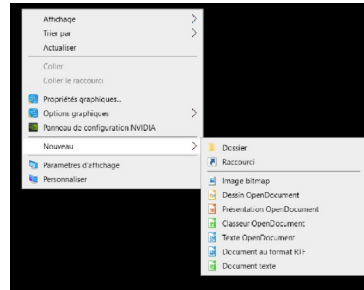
Affichage
Trier par
Actualiser
Coller
Coller le raccourci
Propriétés graphiques...
Options graphiques
Panneau de configuration NVIDIA
Nouveau
Paramètres d'affichage
Personnaliser

Dossier
Raccourci
Image bitmap
Dessin OpenDocument
Présentation OpenDocument
Classeur OpenDocument
Texte OpenDocument
Document au format RTF
Document texte